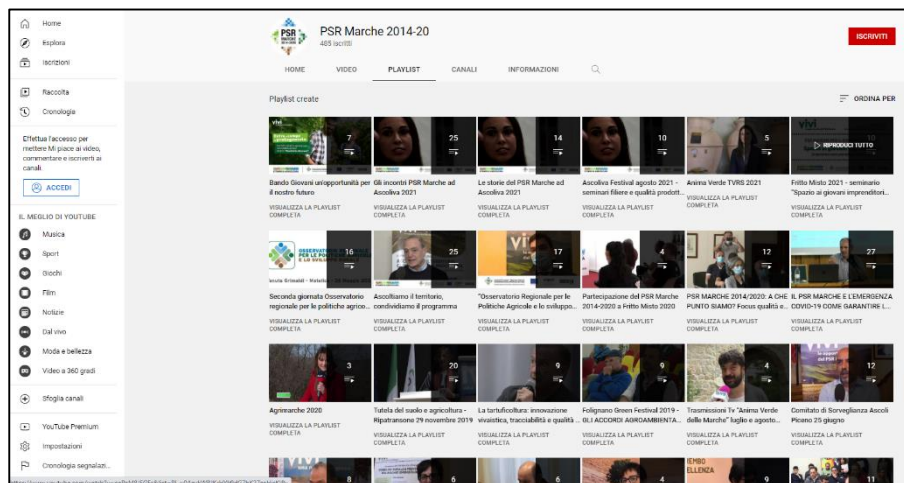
Home
Esplora
Iscrizioni
Raccolta
Cronologia

Effettua l'accesso per mettere Mi piace ai video, commentare e iscriverti ai canali.
ACCEDI

IL MEGLIO DI YOUTUBE
Musica
Sport
Giochi
Film
Notizie
Dal vivo
Moda e bellezza
Video a 360 gradi
Sfoglia canali
YouTube Premium
Impostazioni
Cronologia segnalazi...

PSR Marche 2014-20
465 iscritti
ISCRIVITI

HOME VIDEO PLAYLIST CANALI INFORMAZIONI

Playlist create
ORDINA PER

7
Bando Giovani un'opportunità per il nostro futuro
VISUALIZZA LA PLAYLIST COMPLETA

25
Gli incontri PSR Marche ad Ascoliva 2021
VISUALIZZA LA PLAYLIST COMPLETA

14
Le storie del PSR Marche ad Ascoliva 2021
VISUALIZZA LA PLAYLIST COMPLETA

10
Ascoliva Festival agosto 2021 - seminari filiere e qualità prodott...
VISUALIZZA LA PLAYLIST COMPLETA

5
Anima Verde TVRS 2021
VISUALIZZA LA PLAYLIST COMPLETA

10
RIPRODUCI TUTTO
Fritto Misto 2021 - seminario "Spazio ai giovani imprenditori...
VISUALIZZA LA PLAYLIST COMPLETA

16
Seconda giornata Osservatorio regionale per le politiche agrico...
VISUALIZZA LA PLAYLIST COMPLETA

25
Ascoltiamo il territorio, condividiamo il programma
VISUALIZZA LA PLAYLIST COMPLETA

17
"Osservatorio Regionale per le Politiche Agricole e lo sviluppo...
VISUALIZZA LA PLAYLIST COMPLETA

4
Partecipazione del PSR Marche 2014-2020 a Fritto Misto 2020
VISUALIZZA LA PLAYLIST COMPLETA

12
PSR MARCHE 2014/2020: A CHE PUNTO SIAMO? Focus qualità e...
VISUALIZZA LA PLAYLIST COMPLETA

27
IL PSR MARCHE E L'EMERGENZA COVID-19 COME GARANTIRE L...
VISUALIZZA LA PLAYLIST COMPLETA

3
Agrimarche 2020
VISUALIZZA LA PLAYLIST COMPLETA

20
Tutela del suolo e agricoltura - Ripatransone 29 novembre 2019
VISUALIZZA LA PLAYLIST COMPLETA

9
La tartuficoltura: innovazione vivaistica, tracciabilità e qualità ...
VISUALIZZA LA PLAYLIST COMPLETA

9
Folignano Green Festival 2019 - GLI ACCORDI AGROAMBIENTA...
VISUALIZZA LA PLAYLIST COMPLETA

4
Trasmissioni Tv "Anima Verde delle Marche" luglio e agosto...
VISUALIZZA LA PLAYLIST COMPLETA

12
Comitato di Sorveglianza Ascoli Piceno 25 giugno
VISUALIZZA LA PLAYLIST COMPLETA

8 6 4 9 11